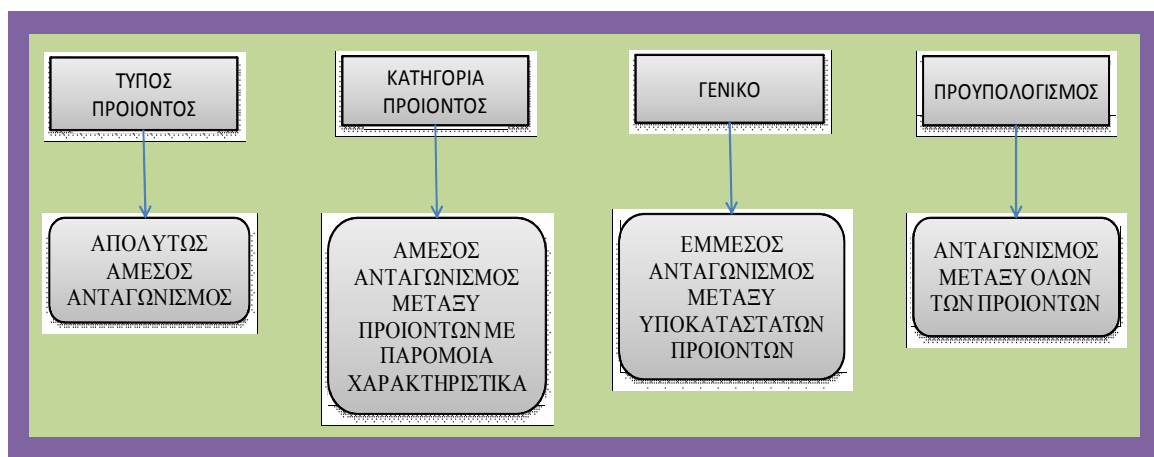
ΤΥΠΟΣ ΠΡΟΙΟΝΤΟΣ

ΑΠΟΛΥΤΩΣ ΑΜΕΣΟΣ ΑΝΤΑΓΩΝΙΣΜΟΣ

ΚΑΤΗΓΟΡΙΑ ΠΡΟΙΟΝΤΟΣ

ΑΜΕΣΟΣ ΑΝΤΑΓΩΝΙΣΜΟΣ ΜΕΤΑΞΥ ΠΡΟΙΟΝΤΩΝ ΜΕ ΠΑΡΟΜΟΙΑ ΧΑΡΑΚΤΗΡΙΣΤΙΚΑ

ΓΕΝΙΚΟ

ΕΜΜΕΣΟΣ ΑΝΤΑΓΩΝΙΣΜΟΣ ΜΕΤΑΞΥ ΥΠΟΚΑΤΑΣΤΑΤΩΝ ΠΡΟΙΟΝΤΩΝ

ΠΡΟΥΠΟΛΟΓΙΣΜΟΣ

ΑΝΤΑΓΩΝΙΣΜΟΣ ΜΕΤΑΞΥ ΟΛΩΝ ΤΩΝ ΠΡΟΙΟΝΤΩΝ